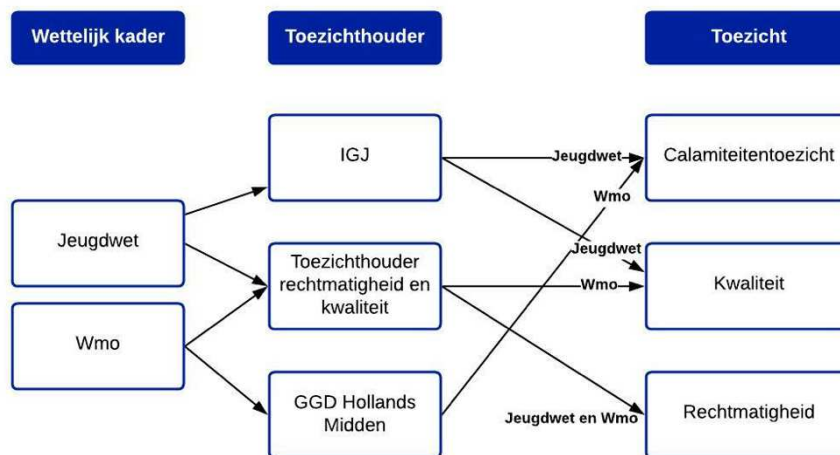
Wettelijk kader

Toezichthouder

Toezicht

IGJ

Jeugdwet

Calamiteitentoezicht

Wmo

Jeugdwet

Toezichthouder rechtmatigheid en kwaliteit

Wmo

Kwaliteit

Wmo

GGD Hollands Midden

Jeugdwet en Wmo

Rechtmatigheid